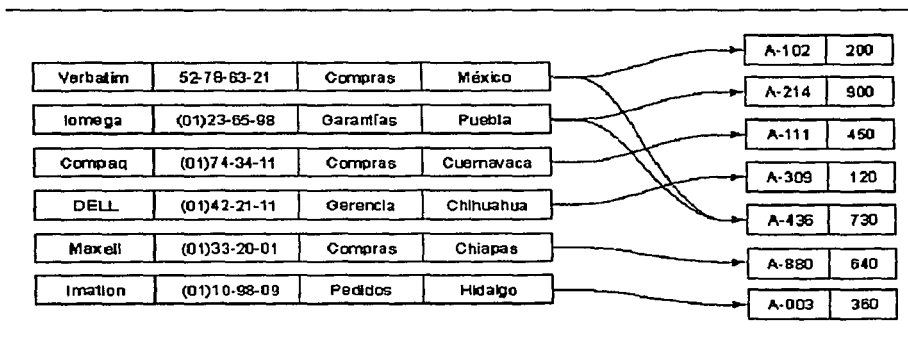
| Verbatim | 52-78-63-21 | Compras | México |
|---|---|---|---|
| Iomega | (01)23-65-98 | Garantías | Puebla |
| Compaq | (01)74-34-11 | Compras | Cuernavaca |
| DELL | (01)42-21-11 | Gerencia | Chihuahua |
| Maxell | (01)33-20-01 | Compras | Chiapas |
| Imation | (01)10-98-09 | Pedidos | Hidalgo |

| A-102 | 200 |
|---|---|
| A-214 | 900 |
| A-111 | 450 |
| A-309 | 120 |
| A-436 | 730 |
| A-880 | 640 |
| A-003 | 360 |